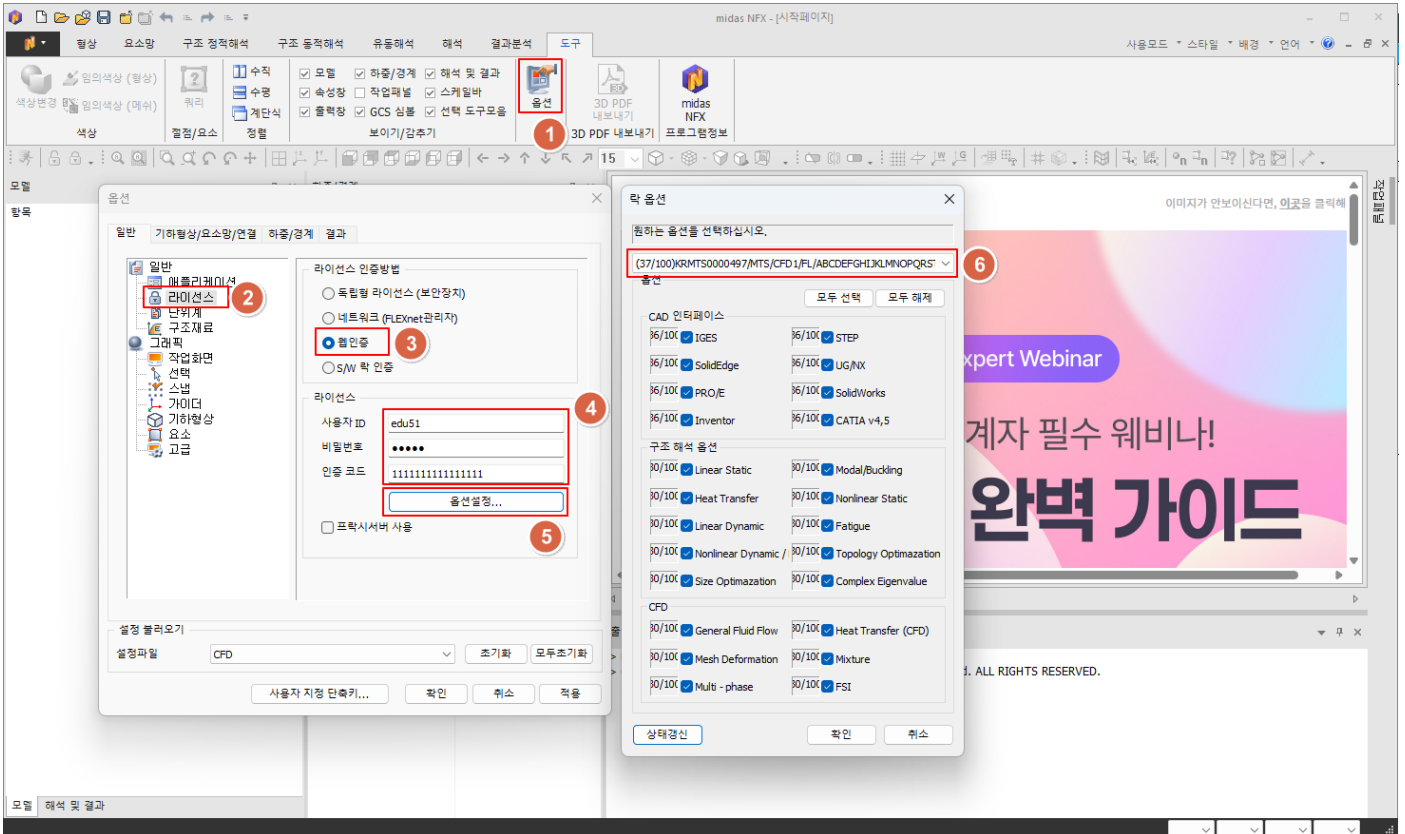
midas NFX - [시작페이지]

형상 요소망 구조 정적해석 구조 동적해석 유동해석 해석 결과분석 도구

사용모드 스타일 배경 언어

색상변경 임의색상 (형상) 임의색상 (메쉬) 색상
쿼리 절점/요소
수직 수평 계단식 정렬
모델 속성창 출력창 하중/경계 작업패널 GCS 심볼 해석 및 결과 스케일바 선택 도구모음 보이기/감추기
옵션 1
3D PDF 내보내기 3D PDF 내보내기
midas NFX 프로그램정보

15

모델
항목

옵션

일반 기하형상/요소망/연결 하중/경계 결과

일반
애플리케이션
라이선스 2
단위계
구조재료
그래픽
작업화면
선택
스냅
가이더
기하형상
요소
고급

라이선스 인증방법
독립형 라이선스 (보안장치)
네트워크 (FLEXnet관리자)
웹인증 3
S/W 락 인증

라이선스 4
사용자 ID edu51
비밀번호 ●●●●●
인증 코드 1111111111111111
옵션설정...
5
프락시서버 사용

설정 불러오기
설정파일 CFD 초기화 모두초기화
사용자 지정 단축키... 확인 취소 적용

락 옵션
원하는 옵션을 선택하십시오.
(37/100)KRMTS0000497/MTS/CFD1/FL/ABCDEFGHIJKLMNOPQRST 6
옵션
모두 선택 모두 해제
CAD 인터페이스
36/100 IGES 36/100 STEP
36/100 SolidEdge 36/100 UG/NX
36/100 PRO/E 36/100 SolidWorks
36/100 Inventor 36/100 CATIA v4,5
구조 해석 옵션
30/100 Linear Static 30/100 Modal/Buckling
30/100 Heat Transfer 30/100 Nonlinear Static
30/100 Linear Dynamic 30/100 Fatigue
30/100 Nonlinear Dynamic / 30/100 Topology Optimazation
30/100 Size Optimazation 30/100 Complex Eigenvalue
CFD
30/100 General Fluid Flow 30/100 Heat Transfer (CFD)
30/100 Mesh Deformation 30/100 Mixture
30/100 Multi - phase 30/100 FSI
상태갱신 확인 취소

이미지가 안보이신다면, 이곳을 클릭해
xpert Webinar
계자 필수 웨비나!
완벽 가이드
d. ALL RIGHTS RESERVED.

모델 해석 및 결과